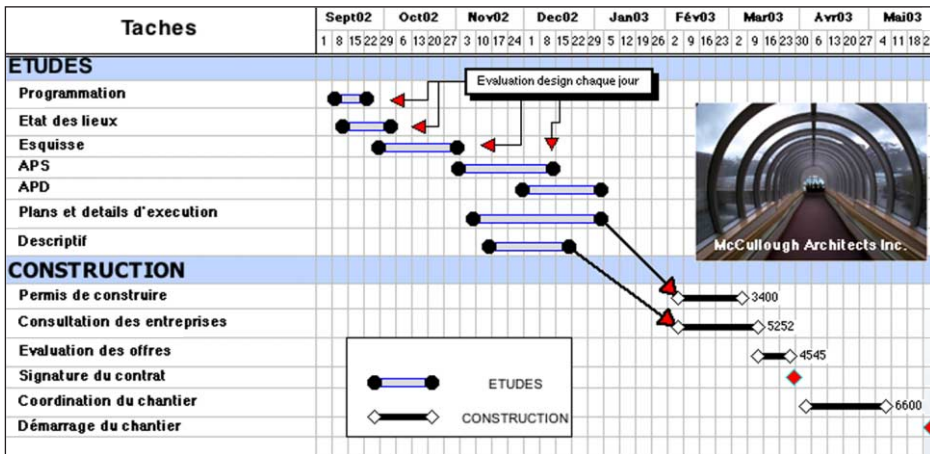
| Taches | Sept02 | Oct02 | Nov02 | Dec02 | Jan03 | Fév03 | Mar03 | Avr03 | Mai03 |
|---|---|---|---|---|---|---|---|---|---|
| | 1 8 15 22 29 | 6 13 20 27 | 3 10 17 24 | 1 8 15 22 29 | 5 12 19 26 | 2 9 16 23 | 2 9 16 23 30 | 6 13 20 27 | 4 11 18 2 |

ETUDES
Programmation
Etat des lieux
Esquisse
APS
APD
Plans et details d'execution
Descriptif

Evaluation design chaque jour

McCullough Architects Inc.

CONSTRUCTION
Permis de construire
Consultation des entreprises
Evaluation des offres
Signature du contrat
Coordination du chantier
Démarrage du chantier

3400
5252
4545
6600

ETUDES
CONSTRUCTION